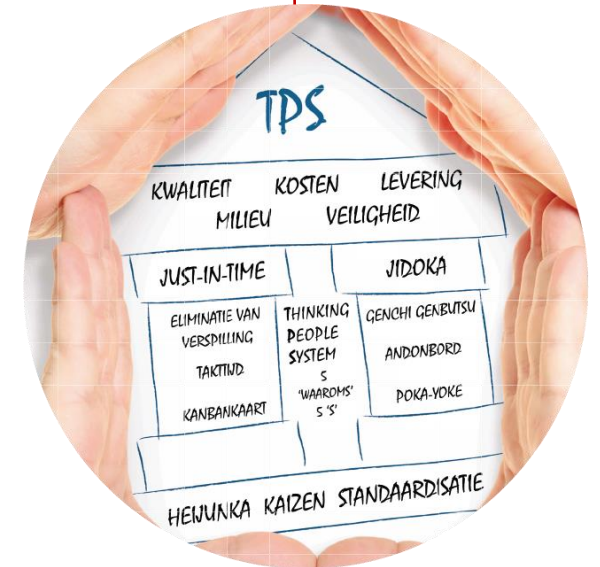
TPS

KWALITEIT KOSTEN LEVERING
MILIEU VEILIGHEID

JUST-IN-TIME

JIDOKA

ELIMINATIE VAN VERSPILLING

TAKTIJD

KANBANKAART

THINKING PEOPLE SYSTEM

5 'WAAROMS'
5 'S'

GENCHI GENBUTSU

ANDONBORD

POKA-YOKE

HEIJUNKA KAIZEN STANDAARDISATIE